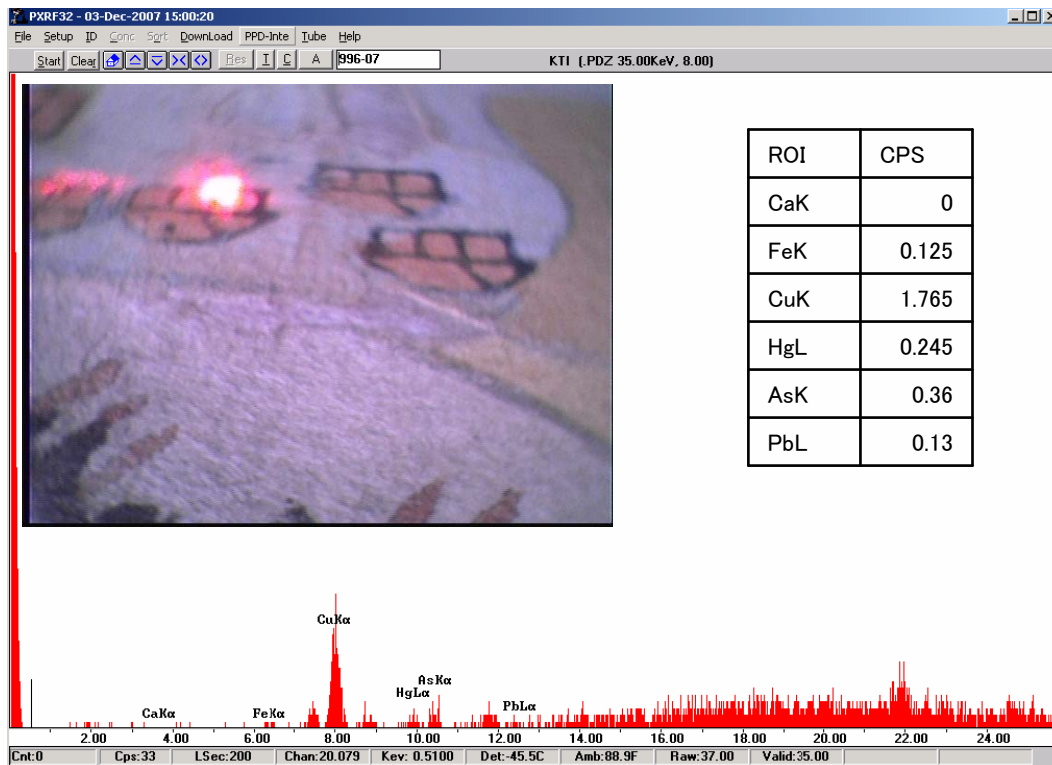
PXRF32 - 03-Dec-2007 15:00:20

File Setup ID Conc Sort DownLoad PPD-Inte Tube Help

Start Clear Res I C A 996-07

KTI (.PDZ 35.00KeV, 8.00)

| ROI | CPS |
|---|---|
| CaK | 0 |
| FeK | 0.125 |
| CuK | 1.765 |
| HgL | 0.245 |
| AsK | 0.36 |
| PbL | 0.13 |

CuKα
AsKα
HgLα
CaKα
FeKα
PbLα

2.00 4.00 6.00 8.00 10.00 12.00 14.00 16.00 18.00 20.00 22.00 24.00

Cnt:0 Cps:33 LSec:200 Chan:20.079 Kev: 0.5100 Det:-45.5C Amb:88.9F Raw:37.00 Valid:35.00